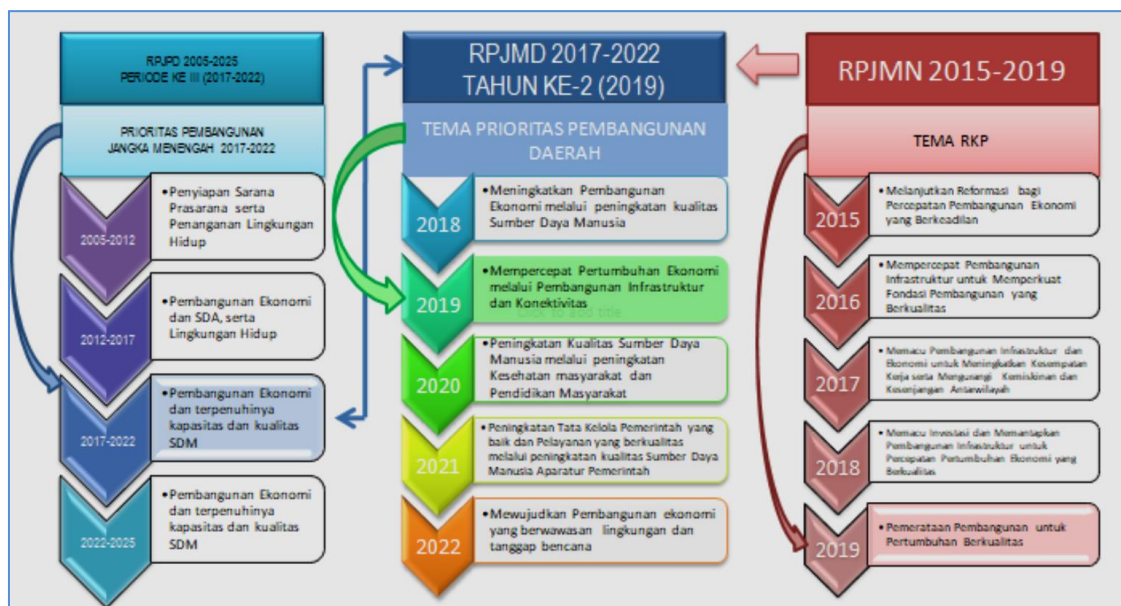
RPJPD 2005-2025
PERIODE KE III (2017-2022)

PRIORITAS PEMBANGUNAN
JANGKA MENENGAH 2017-2022

2005-2012

• Penyiapan Sarana Prasarana serta Penanganan Lingkungan Hidup

2012-2017

• Pembangunan Ekonomi dan SDA, serta Lingkungan Hidup

2017-2022

• Pembangunan Ekonomi dan terpenuhinya kapasitas dan kualitas SDM

2022-2025

• Pembangunan Ekonomi dan terpenuhinya kapasitas dan kualitas SDM

RPJMD 2017-2022
TAHUN KE-2 (2019)

TEMA PRIORITAS PEMBANGUNAN DAERAH

2018

• Meningkatkan Pembangunan Ekonomi melalui peningkatan kualitas Sumber Daya Manusia

2019

• Mempercepat Pertumbuhan Ekonomi melalui Pembangunan Infrastruktur dan Konektivitas

Click to add title

2020

• Peningkatan Kualitas Sumber Daya Manusia melalui peningkatan Kesehatan masyarakat dan Pendidikan Masyarakat

2021

• Peningkatan Tata Kelola Pemerintah yang baik dan Pelayanan yang berkualitas melalui peningkatan kualitas Sumber Daya Manusia Aparatur Pemerintah

2022

• Mewujudkan Pembangunan ekonomi yang berwawasan lingkungan dan tanggap bencana

RPJMN 2015-2019

TEMA RKP

2015

• Melanjutkan Reformasi bagi Percepatan Pembangunan Ekonomi yang Berkeadilan

2016

• Mempercepat Pembangunan Infrastruktur untuk Memperkuat Fondasi Pembangunan yang Berkualitas

2017

• Memacu Pembangunan Infrastruktur dan Ekonomi untuk Meningkatkan Kesempatan Kerja serta Mengurangi Kemiskinan dan Kesenjangan Antarwilayah

2018

• Memacu Investasi dan Memantapkan Pembangunan Infrastruktur untuk Percepatan Pertumbuhan Ekonomi yang Berkualitas

2019

• Pemerataan Pembangunan untuk Pertumbuhan Berkualitas